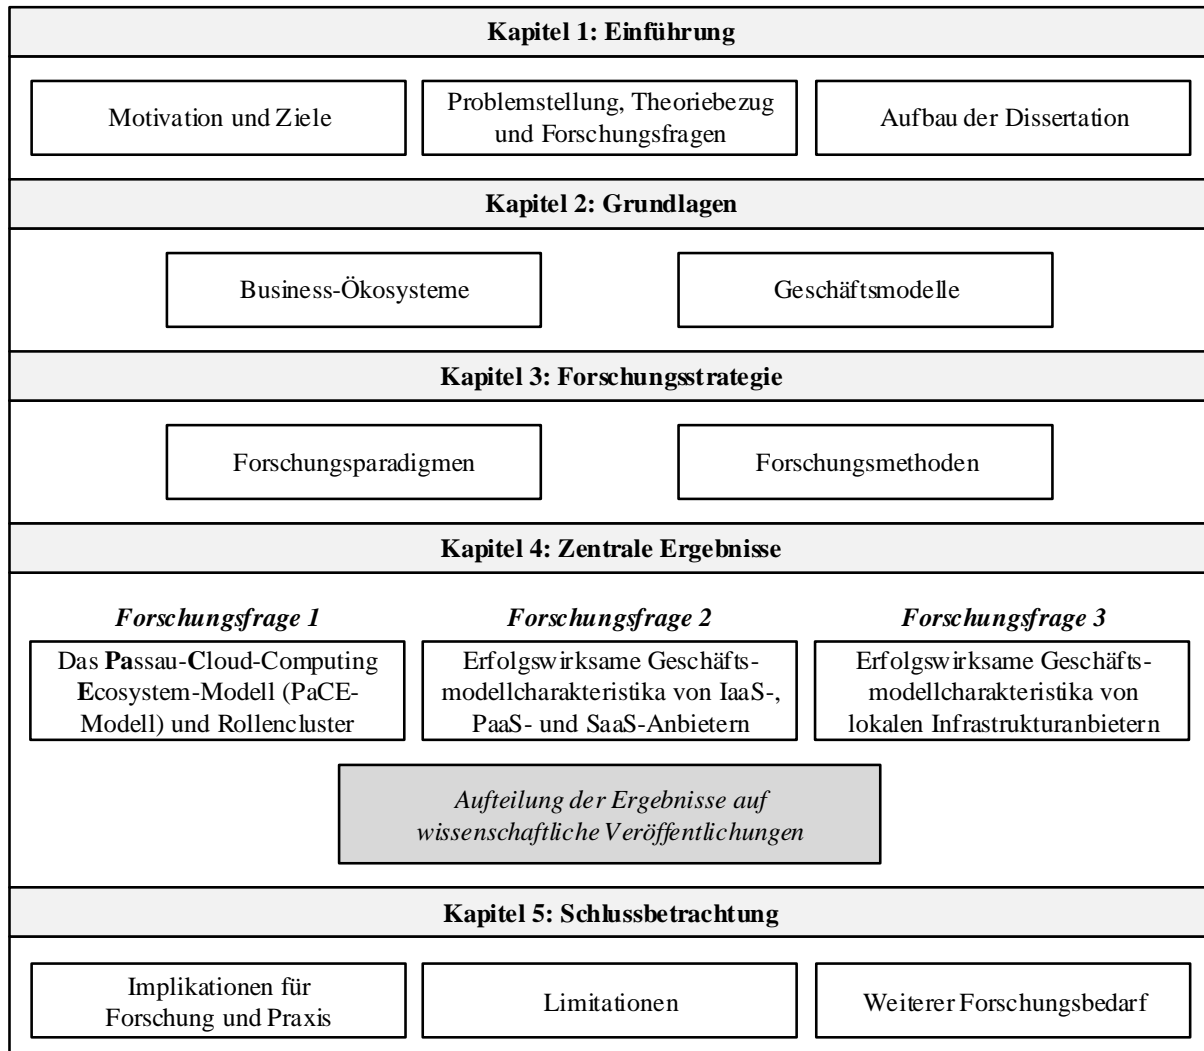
**Kapitel 1: Einführung**

Motivation und Ziele

Problemstellung, Theoriebezug und Forschungsfragen

Aufbau der Dissertation

**Kapitel 2: Grundlagen**

Business-Ökosysteme

Geschäftsmodelle

**Kapitel 3: Forschungsstrategie**

Forschungsparadigmen

Forschungsmethoden

**Kapitel 4: Zentrale Ergebnisse**

*Forschungsfrage 1*

Das **Pa**ssau-**C**loud-Computing **E**cosystem-Modell (PaCE-Modell) und Rollencluster

*Forschungsfrage 2*

Erfolgswirksame Geschäftsmodellcharakteristika von IaaS-, PaaS- und SaaS-Anbietern

*Forschungsfrage 3*

Erfolgswirksame Geschäftsmodellcharakteristika von lokalen Infrastrukturanbietern

*Aufteilung der Ergebnisse auf wissenschaftliche Veröffentlichungen*

**Kapitel 5: Schlussbetrachtung**

Implikationen für Forschung und Praxis

Limitationen

Weiterer Forschungsbedarf